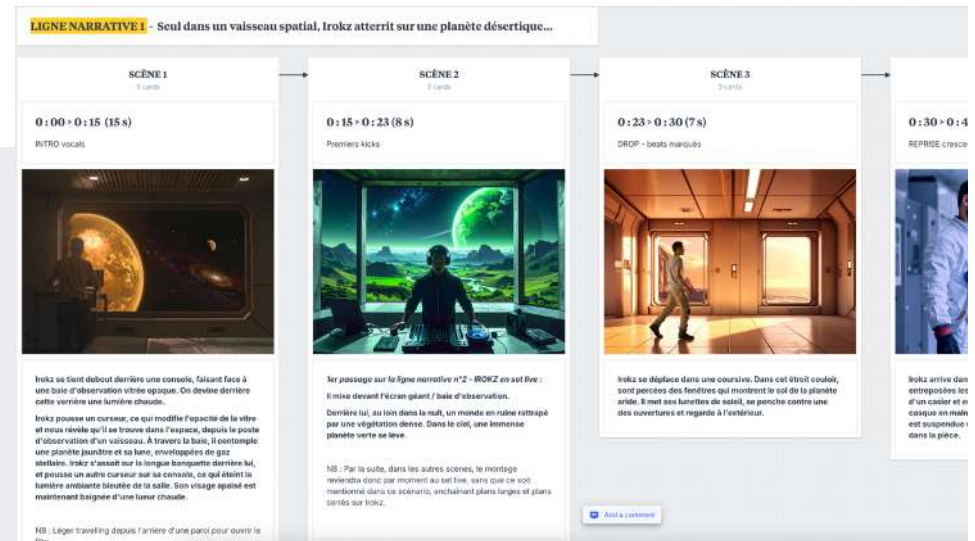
LIGNE NARRATIVE 1 - Seul dans un vaisseau spatial, Irokz atterrit sur une planète désertique...

SCÈNE 1
3 cards

0 : 00 > 0 : 15 (15 s)

INTRO vocals

Irokz se tient debout derrière une console, faisant face à une baie d'observation vitrée opaque. On devine derrière cette verrière une lumière chaude.

Irokz pousse un curseur, ce qui modifie l'opacité de la vitre et nous révèle qu'il se trouve dans l'espace, depuis le poste d'observation d'un vaisseau. À travers la baie, il contemple une planète jaunâtre et sa lune, enveloppées de gaz stellaire. Irokz s'assoit sur la longue banquette derrière lui, et pousse un autre curseur sur sa console, ce qui éteint la lumière ambiante bleutée de la salle. Son visage apaisé est maintenant baigné d'une lueur chaude.

NB : Léger travelling depuis l'arrière d'une paroi pour ouvrir le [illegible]

SCÈNE 2
3 cards

0 : 15 > 0 : 23 (8 s)

Premiers kicks

1er passage sur la ligne narrative n°2 - IROKZ en set live :

Il mixe devant l'écran géant / baie d'observation.

Derrière lui, au loin dans la nuit, un monde en ruine rattrapé par une végétation dense. Dans le ciel, une immense planète verte se lève.

NB : Par la suite, dans les autres scènes, le montage reviendra donc par moment au set live, sans que ce soit mentionné dans ce scénario, enchaînant plans larges et plans serrés sur Irokz.

SCÈNE 3
3 cards

0 : 23 > 0 : 30 (7 s)

DROP - beats marqués

Irokz se déplace dans une coursive. Dans cet étroit couloir, sont percées des fenêtres qui montrent le sol de la planète aride. Il met ses lunettes de soleil, se penche contre une des ouvertures et regarde à l'extérieur.

Add a comment

0 : 30 > 0 : 4

REPRISE cresce

Irokz arrive dan entreposées le d'un casier et casque en main est suspendue dans la pièce.